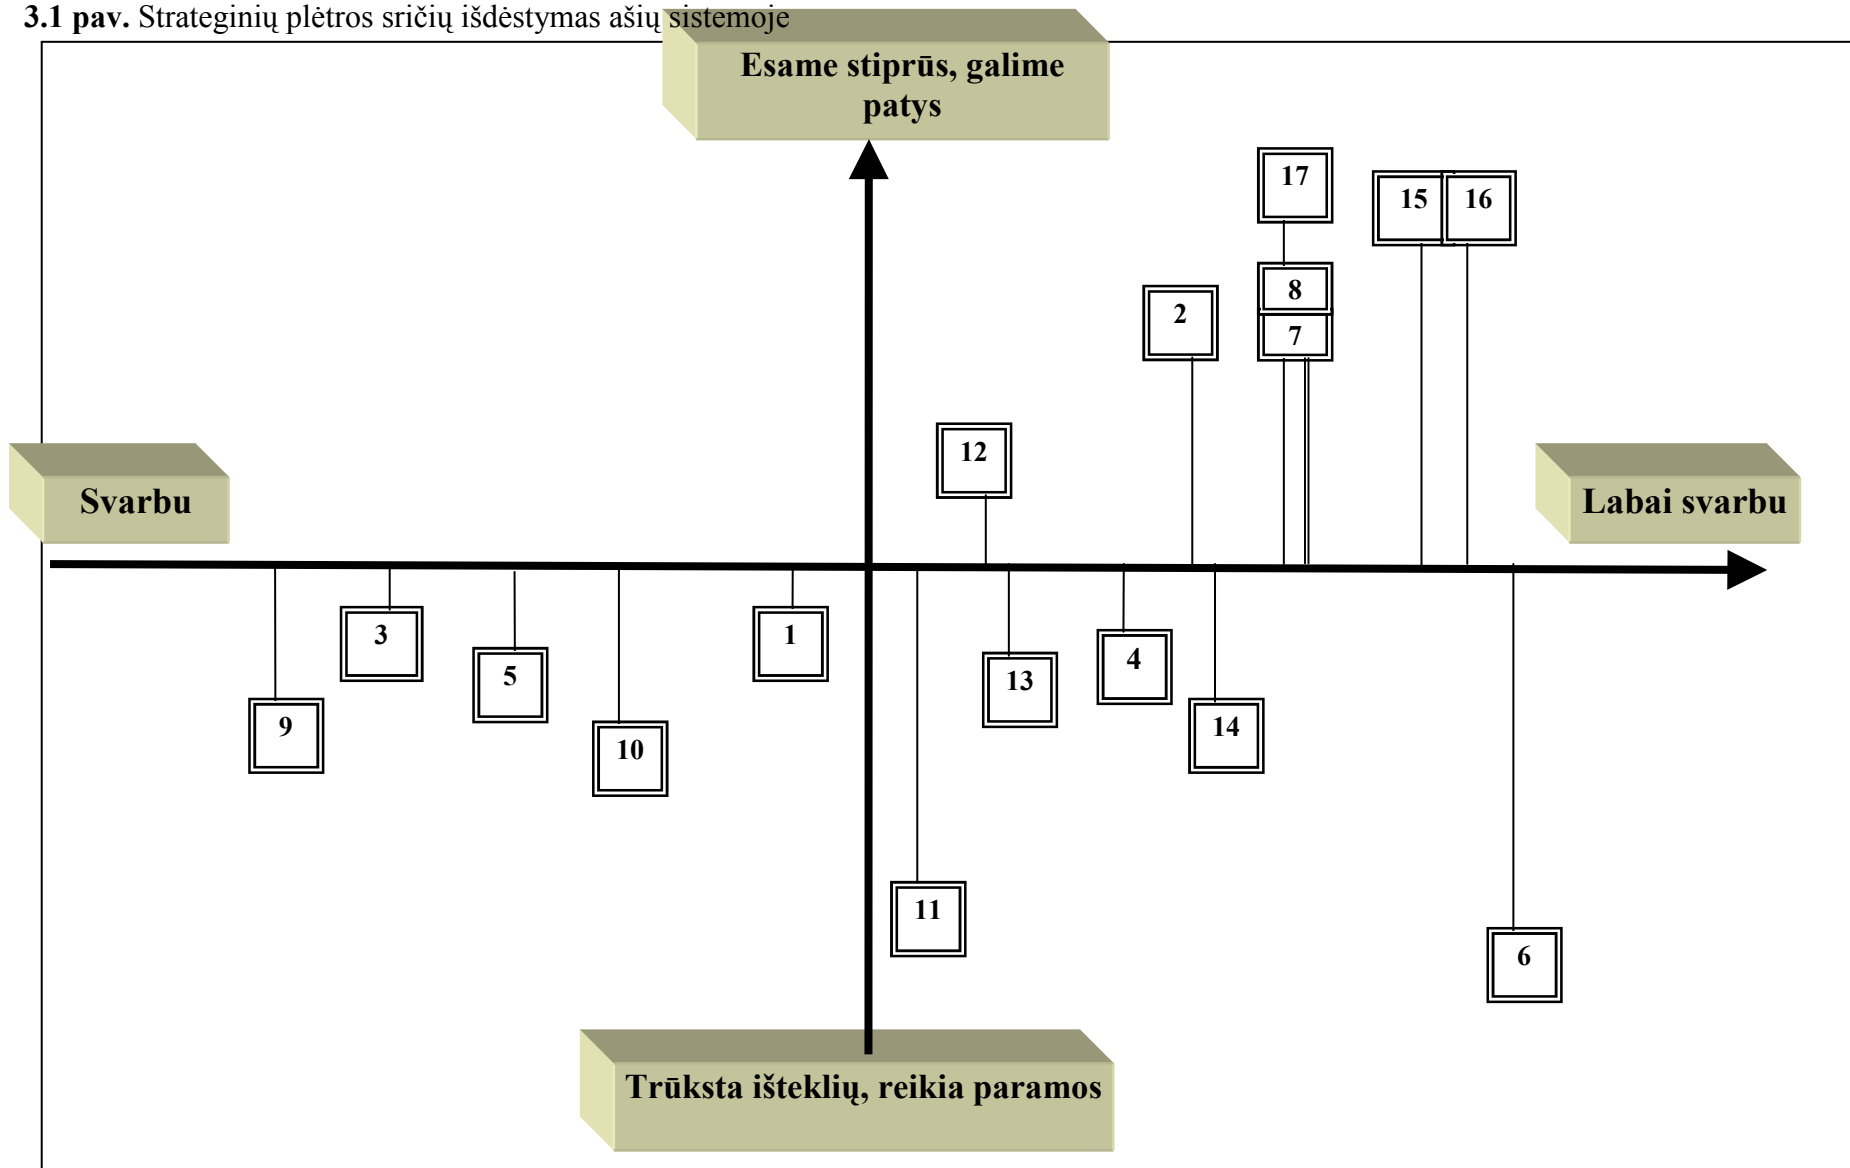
**3.1 pav.** Strateginių plėtros sričių išdėstymas ašių sistemoje

Esame stiprūs, galime patys

17

15

16

8

2

7

12

Svarbu

Labai svarbu

3

1

5

13

4

9

10

14

11

6

Trūksta išteklių, reikia paramos